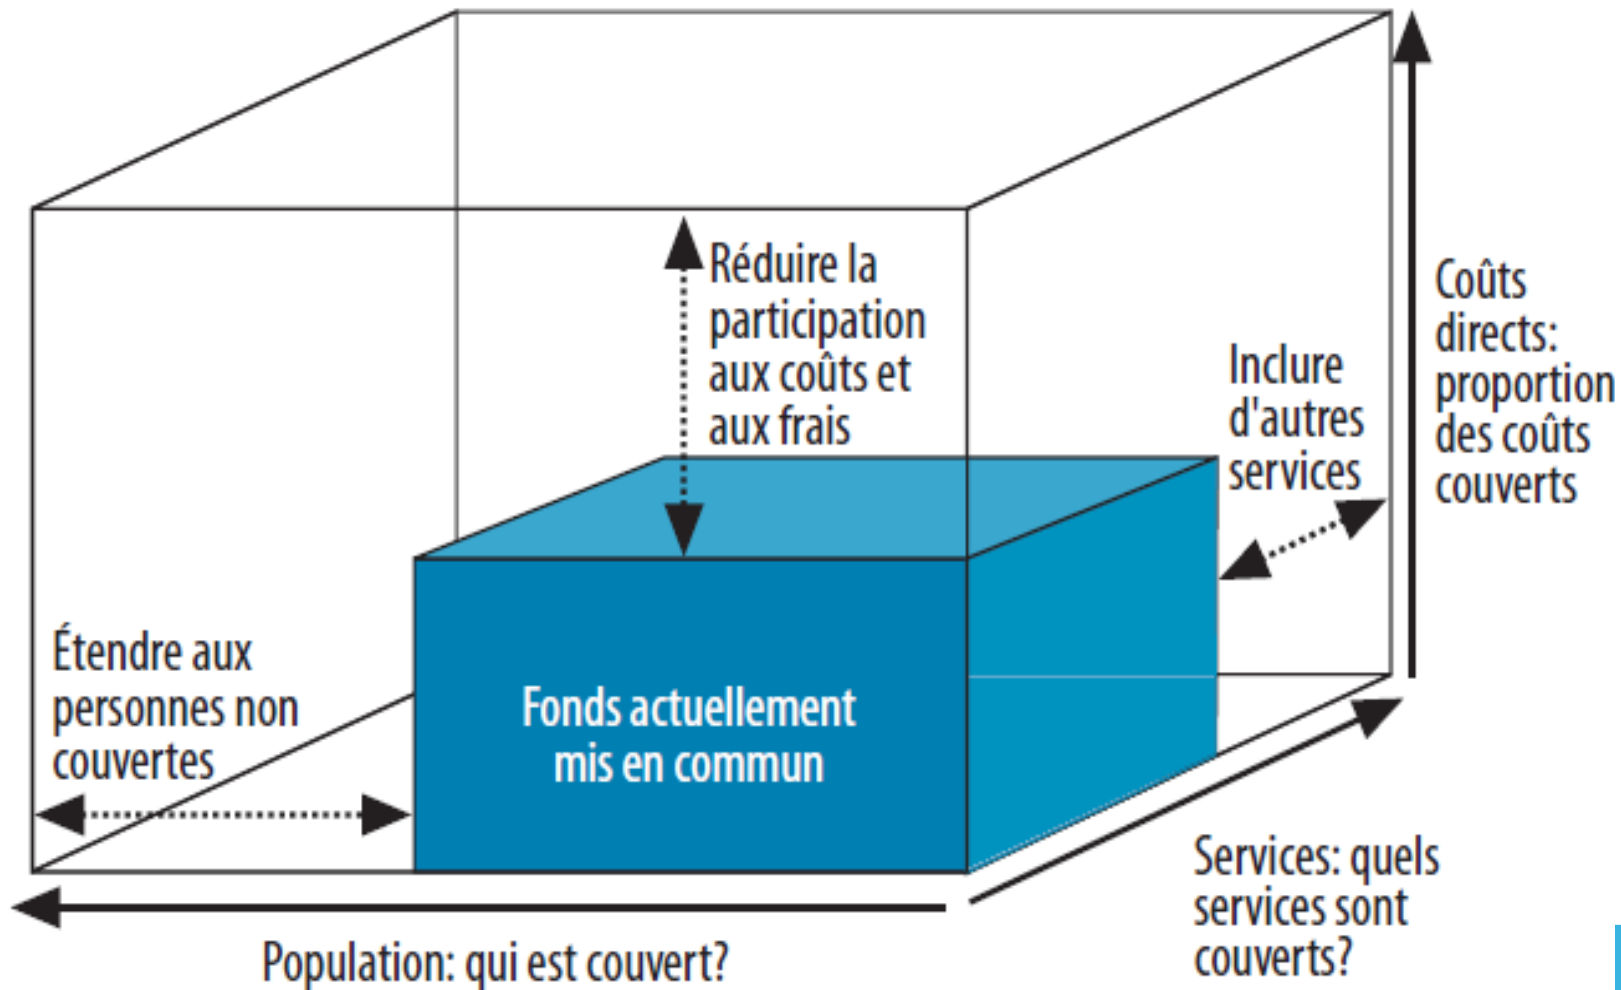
Réduire la participation aux coûts et aux frais

Inclure d'autres services

Coûts directs: proportion des coûts couverts

Étendre aux personnes non couvertes

Fonds actuellement mis en commun

Services: quels services sont couverts?

Population: qui est couvert?